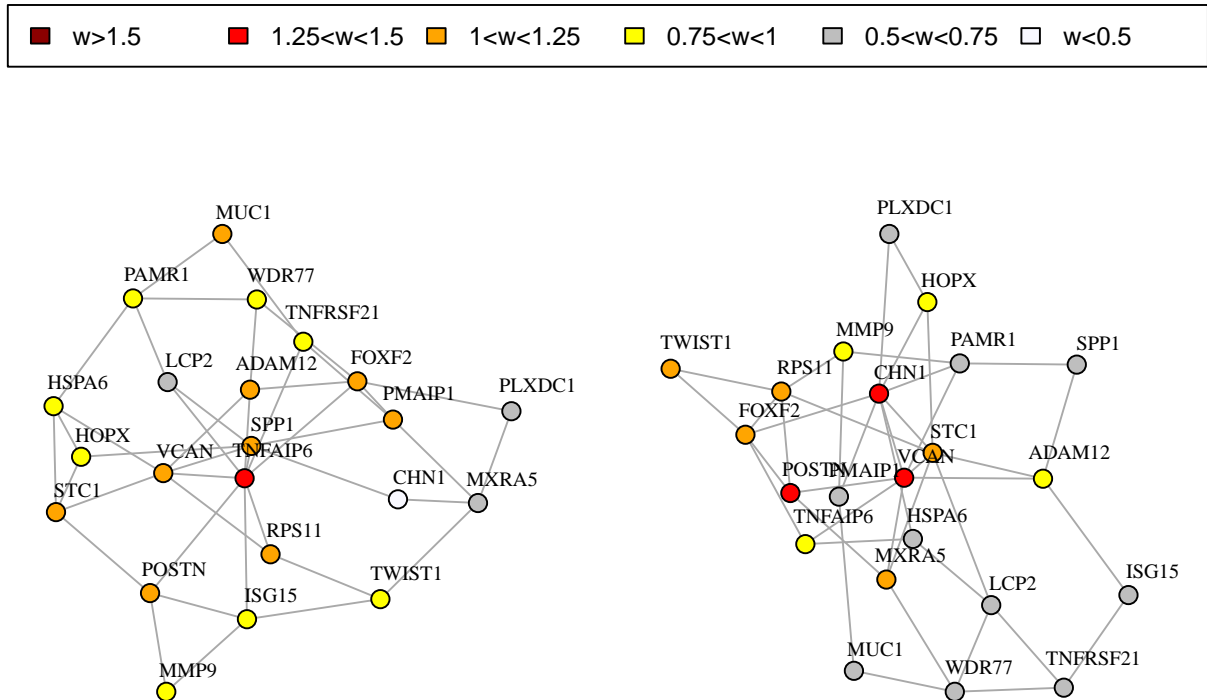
w>1.5   1.25<w<1.5   1<w<1.25   0.75<w<1   0.5<w<0.75   w<0.5

MUC1
PAMR1
WDR77
TNFRSF21
LCP2
ADAM12
FOXF2
HSPA6
PMAIP1
PLXDC1
SPP1
HOPX
VCAN
TNFAIP6
CHN1
MXRA5
STC1
RPS11
POSTN
TWIST1
ISG15
MMP9

PLXDC1
HOPX
MMP9
PAMR1
SPP1
TWIST1
RPS11
CHN1
FOXF2
STC1
ADAM12
POSTN
PMAIP1
VCAN
TNFAIP6
HSPA6
MXRA5
LCP2
ISG15
MUC1
WDR77
TNFRSF21